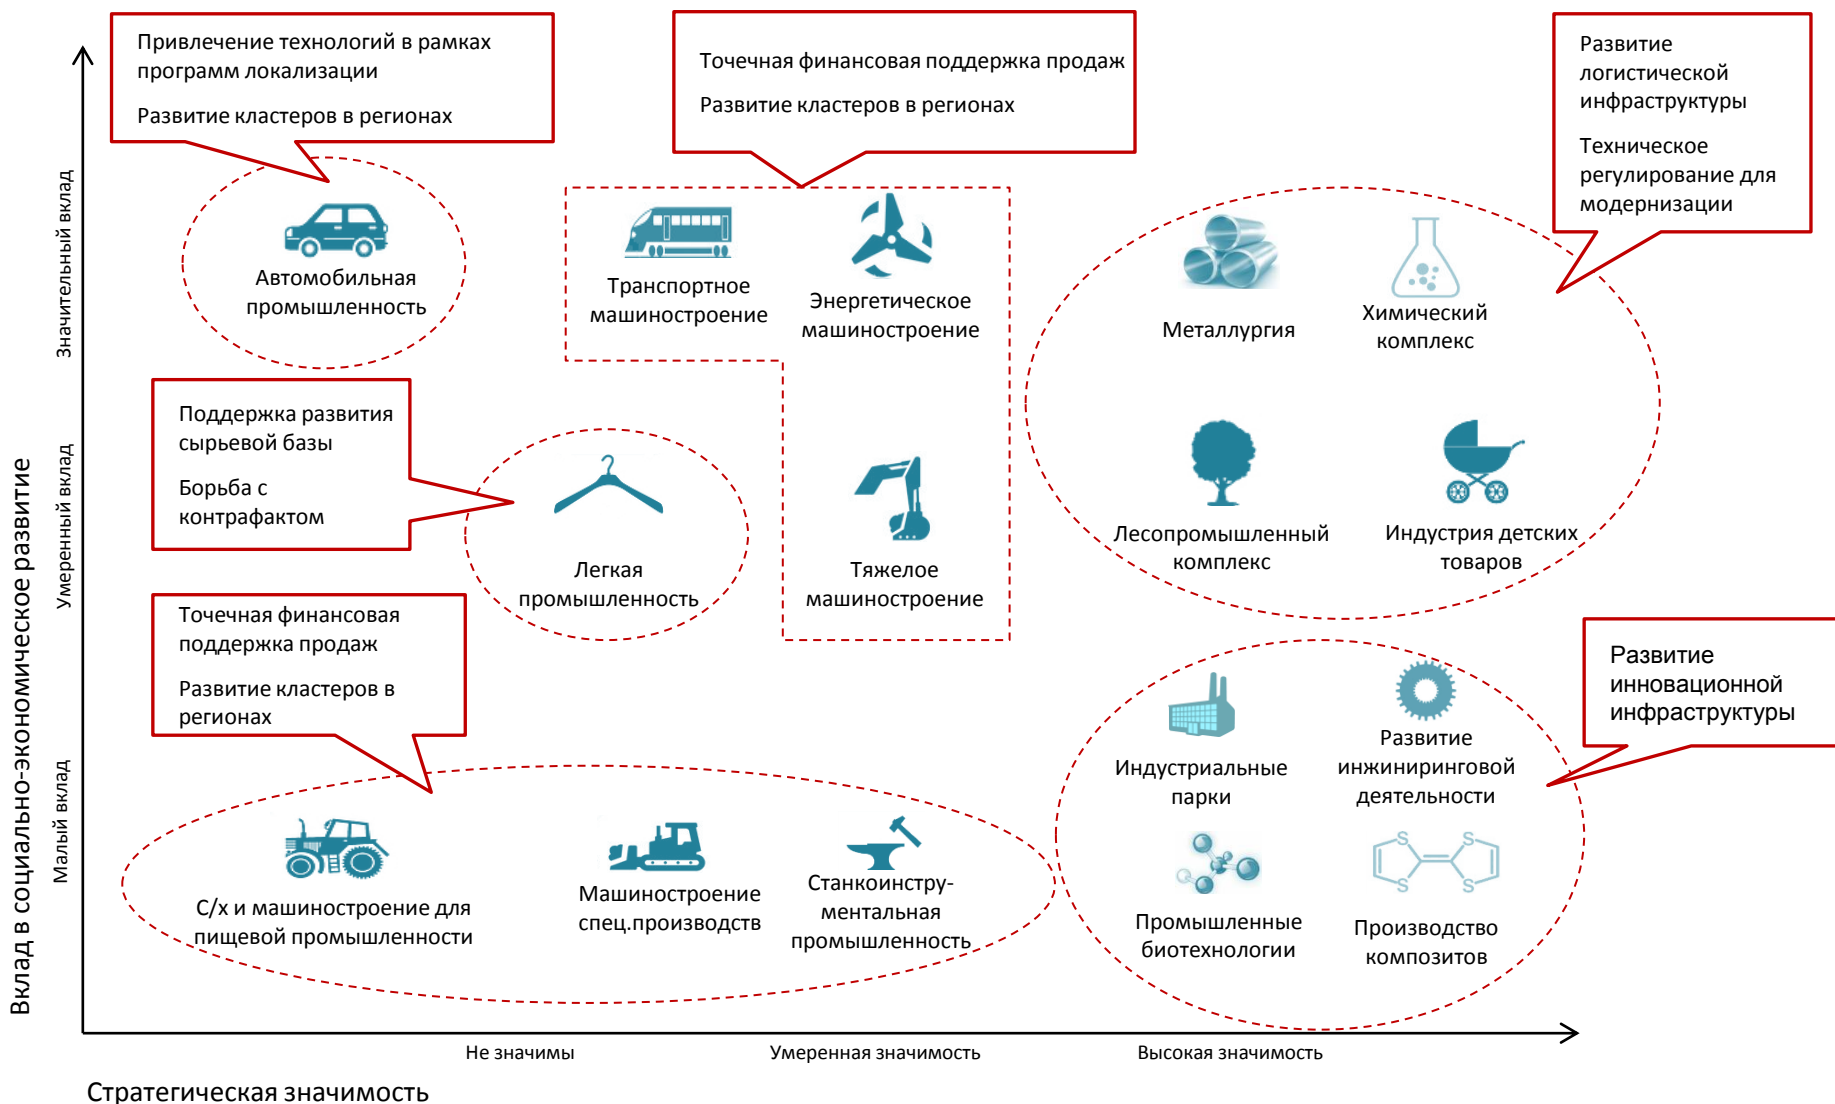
Привлечение технологий в рамках программ локализации

Развитие кластеров в регионах

Точечная финансовая поддержка продаж

Развитие кластеров в регионах

Развитие логистической инфраструктуры

Техническое регулирование для модернизации

Вклад в социально-экономическое развитие

Значительный вклад

Умеренный вклад

Малый вклад

Автомобильная промышленность

Транспортное машиностроение

Энергетическое машиностроение

Металлургия

Химический комплекс

Поддержка развития сырьевой базы

Борьба с контрафактом

Легкая промышленность

Тяжелое машиностроение

Лесопромышленный комплекс

Индустрия детских товаров

Точечная финансовая поддержка продаж

Развитие кластеров в регионах

Развитие инновационной инфраструктуры

Индустриальные парки

Развитие инжиниринговой деятельности

Промышленные биотехнологии

Производство композитов

С/х и машиностроение для пищевой промышленности

Машиностроение спец.производств

Станкоинструментальная промышленность

Не значимы

Умеренная значимость

Высокая значимость

Стратегическая значимость